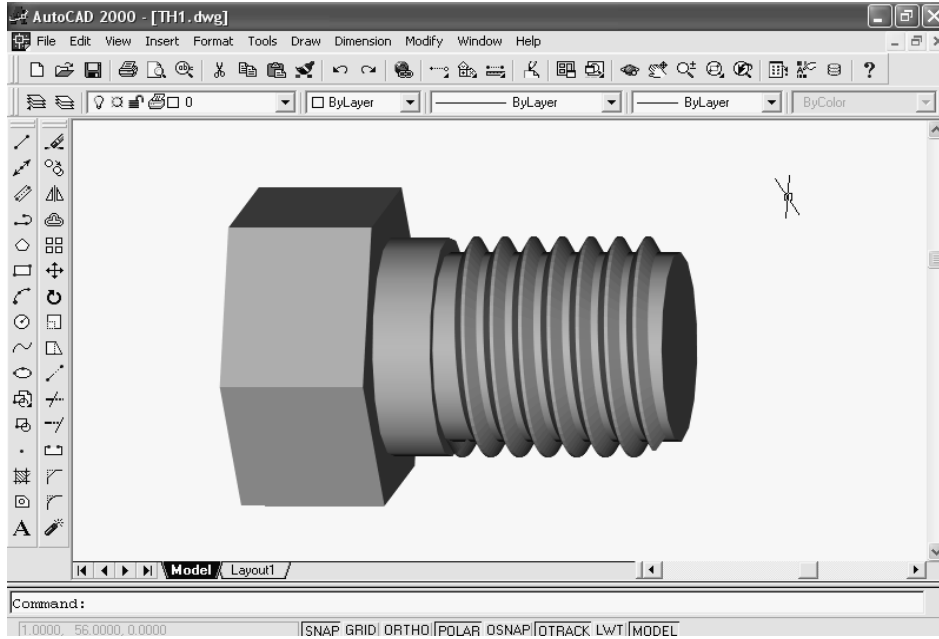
AutoCAD 2000 - [TH1.dwg]

File Edit View Insert Format Tools Draw Dimension Modify Window Help

0

ByLayer

ByLayer

ByLayer

ByColor

Model Layout1

Command:

1.0000, 56.0000, 0.0000

SNAP GRID ORTHO POLAR OSNAP OTRACK LWT MODEL